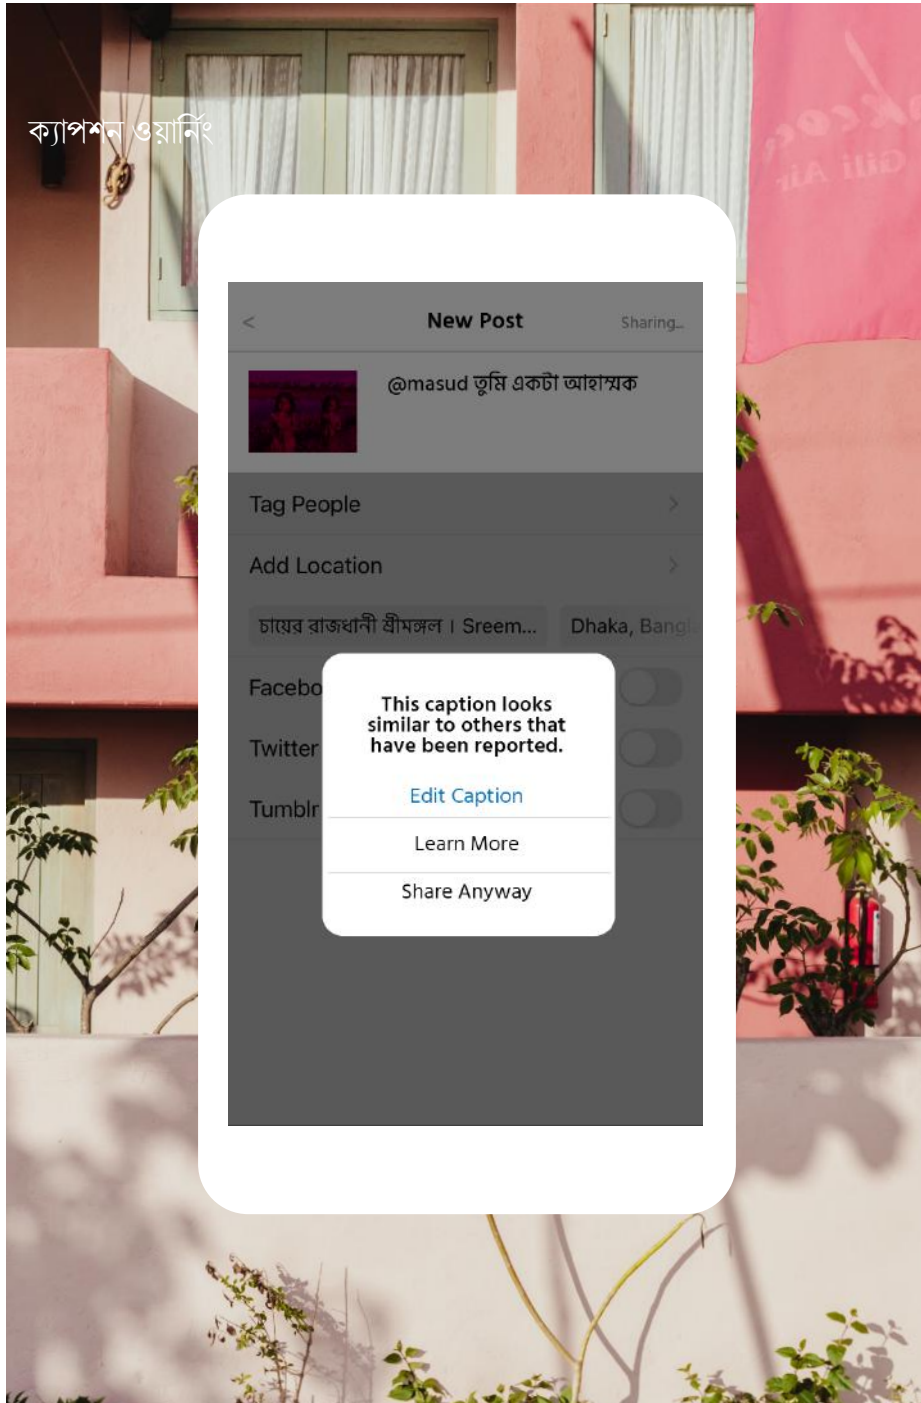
ক্যাপশন ওয়ার্নিং

<

New Post

Sharing...

@masud তুমি একটা আহাম্মক

Tag People

Add Location

চায়ের রাজধানী শ্রীমঙ্গল। Sreem...

Dhaka, Bangl...

Facebo

Twitter

Tumblr

This caption looks similar to others that have been reported.

Edit Caption

Learn More

Share Anyway